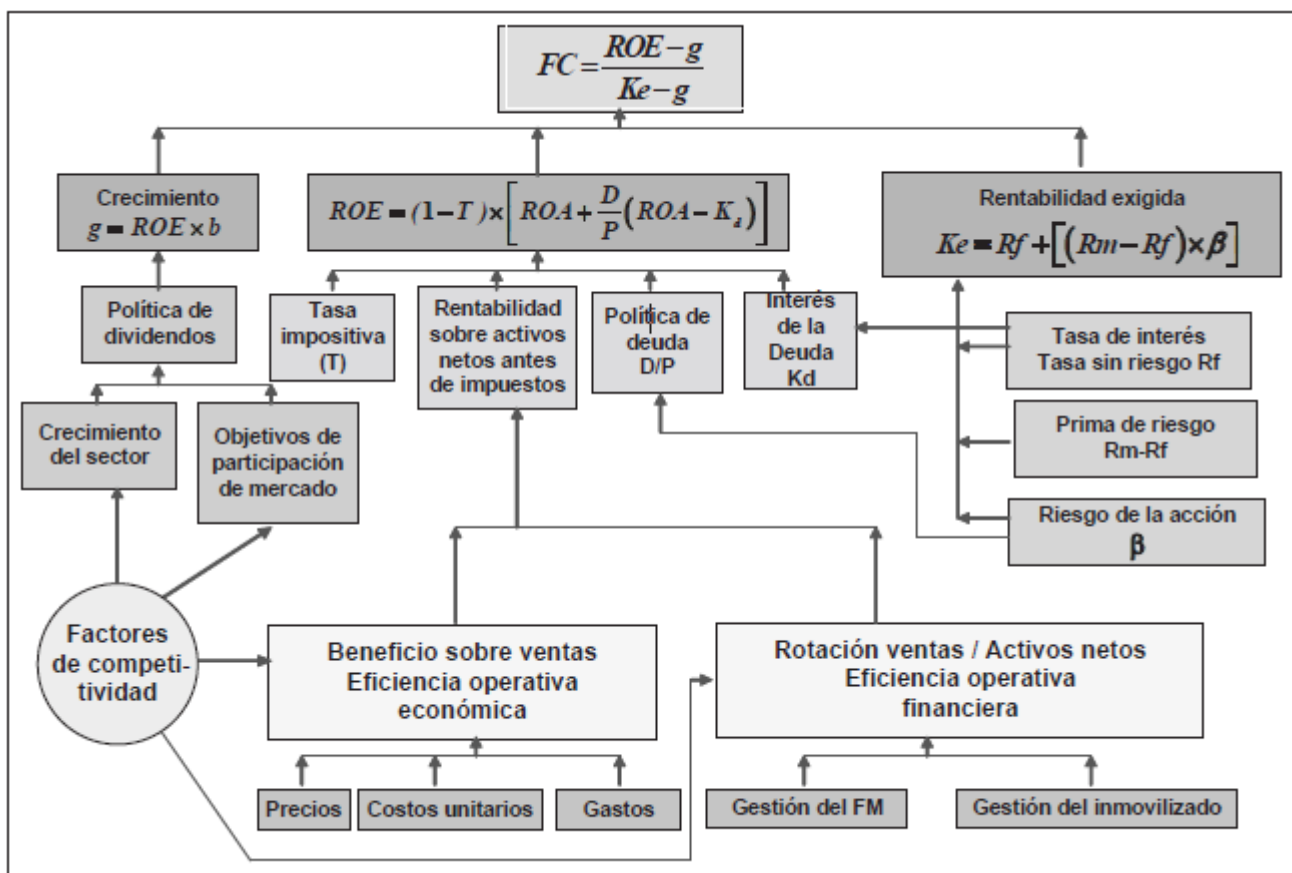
$FC = \frac{ROE-g}{Ke-g}$

Crecimiento
$g = ROE \times b$

$ROE = (1-T) \times \left[ROA + \frac{D}{P}(ROA - K_i)\right]$

Rentabilidad exigida
$Ke = Rf + \left[(Rm - Rf) \times \beta\right]$

Política de dividendos

Tasa impositiva (T)

Rentabilidad sobre activos netos antes de impuestos

Política de deuda D/P

Interés de la Deuda Kd

Tasa de interés Tasa sin riesgo Rf

Crecimiento del sector

Objetivos de participación de mercado

Prima de riesgo Rm-Rf

Riesgo de la acción $\beta$

Factores de competitividad

Beneficio sobre ventas Eficiencia operativa económica

Rotación ventas / Activos netos Eficiencia operativa financiera

Precios

Costos unitarios

Gastos

Gestión del FM

Gestión del inmovilizado